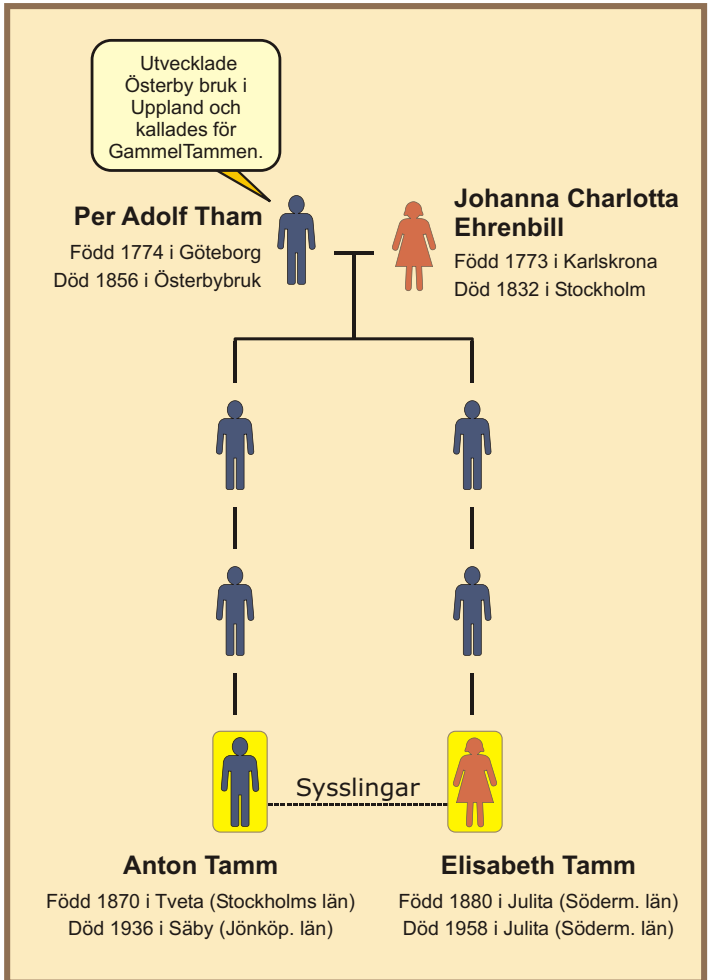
Utvecklade Österby bruk i Uppland och kallades för GammelTammen.

Per Adolf Tham
Född 1774 i Göteborg
Död 1856 i Österbybruk

Johanna Charlotta Ehrenbill
Född 1773 i Karlskrona
Död 1832 i Stockholm

Sysslingar

Anton Tamm
Född 1870 i Tveta (Stockholms län)
Död 1936 i Säby (Jönköp. län)

Elisabeth Tamm
Född 1880 i Julita (Söderm. län)
Död 1958 i Julita (Söderm. län)